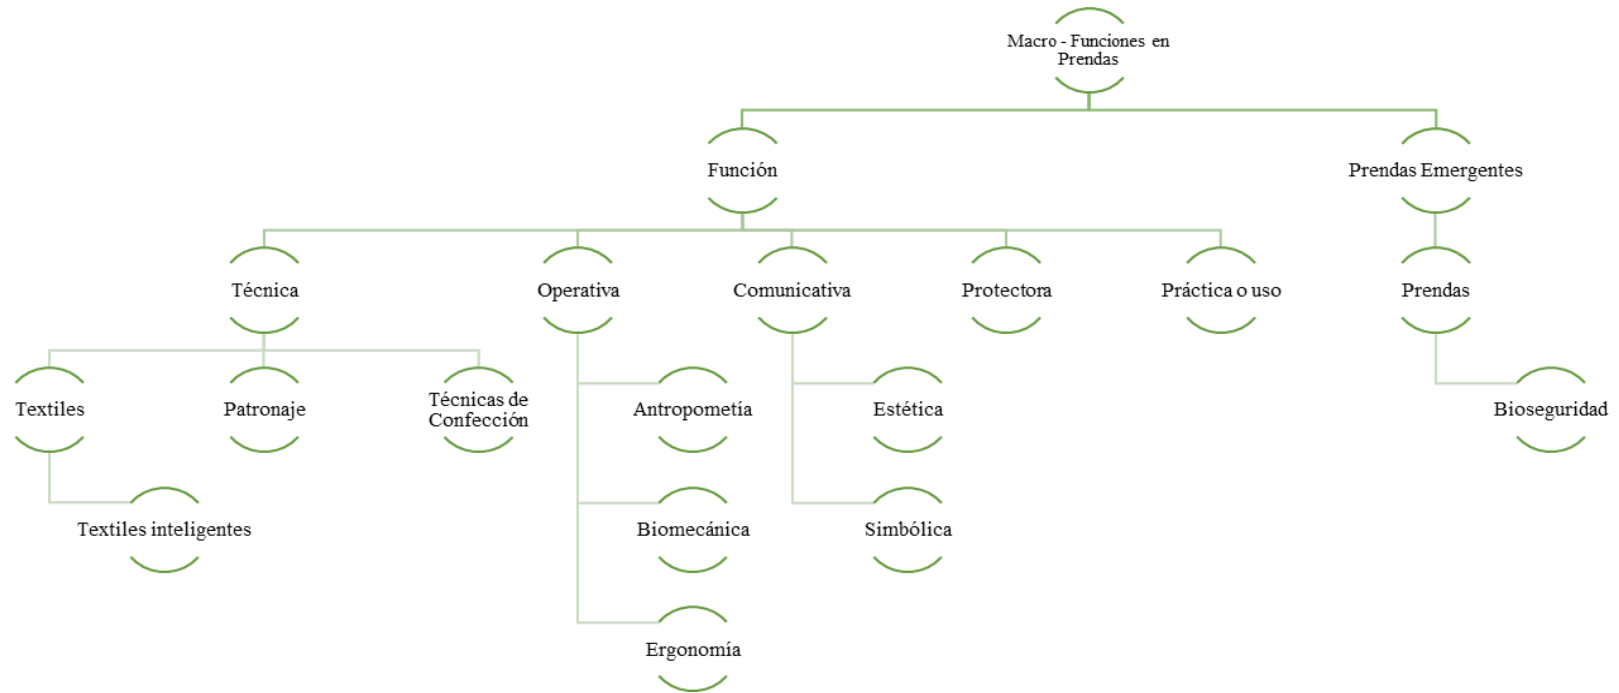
Macro - Funciones en Prendas

Función

Prendas Emergentes

Técnica

Operativa

Comunicativa

Protectora

Práctica o uso

Prendas

Textiles

Patronaje

Técnicas de Confección

Antropometía

Estética

Bioseguridad

Textiles inteligentes

Biomecánica

Simbólica

Ergonomía